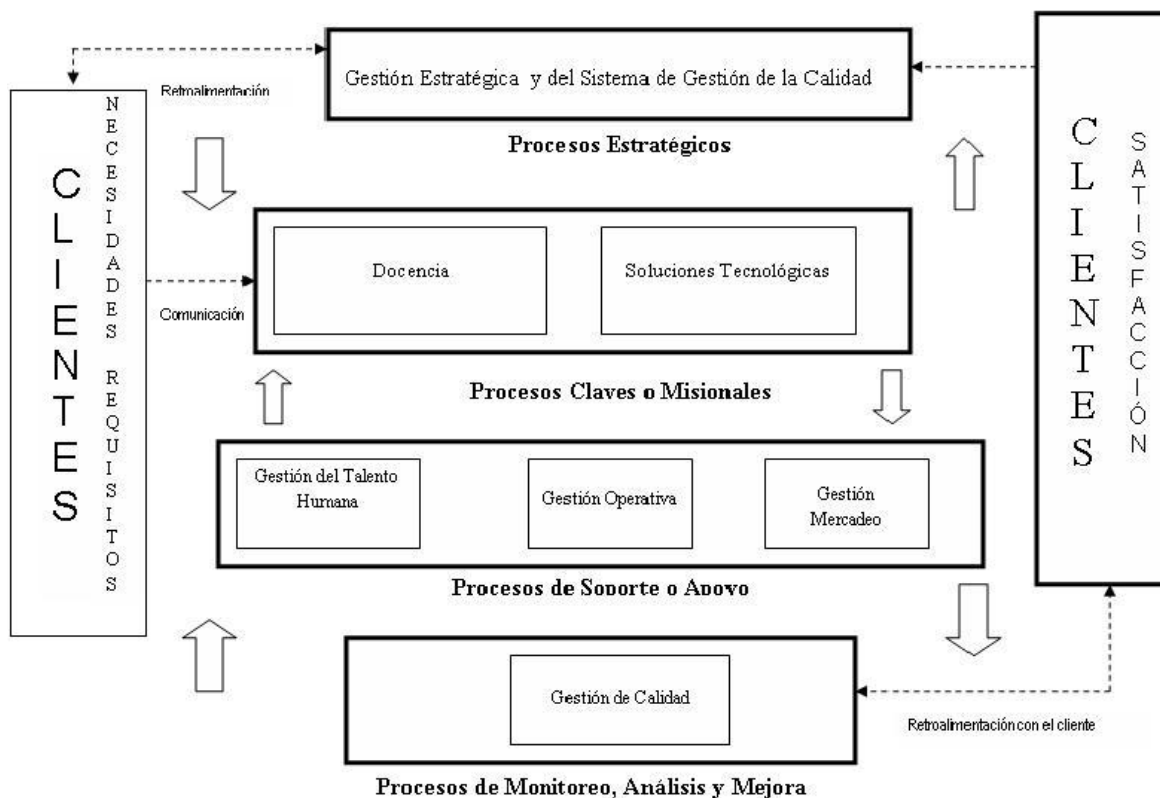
Retroalimentación

Gestión Estratégica y del Sistema de Gestión de la Calidad

Procesos Estratégicos

CLIENTES

NECESIDADES REQUISITOS

Comunicación

Docencia

Soluciones Tecnológicas

Procesos Claves o Misionales

Gestión del Talento Humana

Gestión Operativa

Gestión Mercadeo

Procesos de Soporte o Apoyo

Gestión de Calidad

Retroalimentación con el cliente

Procesos de Monitoreo, Análisis y Mejora

CLIENTES

SATISFACCIÓN